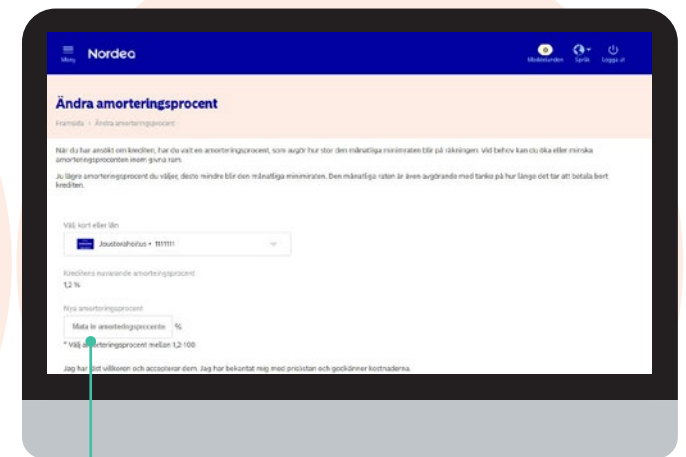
Meny Nordea

Meddelanden Språk Logga ut

Ändra amorteringsprocent

Framsida > Ändra amorteringsprocent

När du har ansökt om krediten, har du valt en amorteringsprocent, som avgör hur stor den månatliga minimiraten blir på räkningen. Vid behov kan du öka eller minska amorteringsprocenten inom givna ram.

Ju lägre amorteringsprocent du väljer, desto mindre blir den månatliga minimiraten. Den månatliga raten är även avgörande med tanke på hur länge det tar att betala bort krediten.

Välj kort eller lån

Joustovaihotus • 111111

Kreditens nuvarande amorteringsprocent

1,2 %

Nya amorteringsprocent

Mata in amorteringsprocente %

* Välj amorteringsprocent mellan 1,2-100

Jag har läst villkoren och accepterar dem. Jag har bekantat mig med prislistan och godkänner kostnaderna.